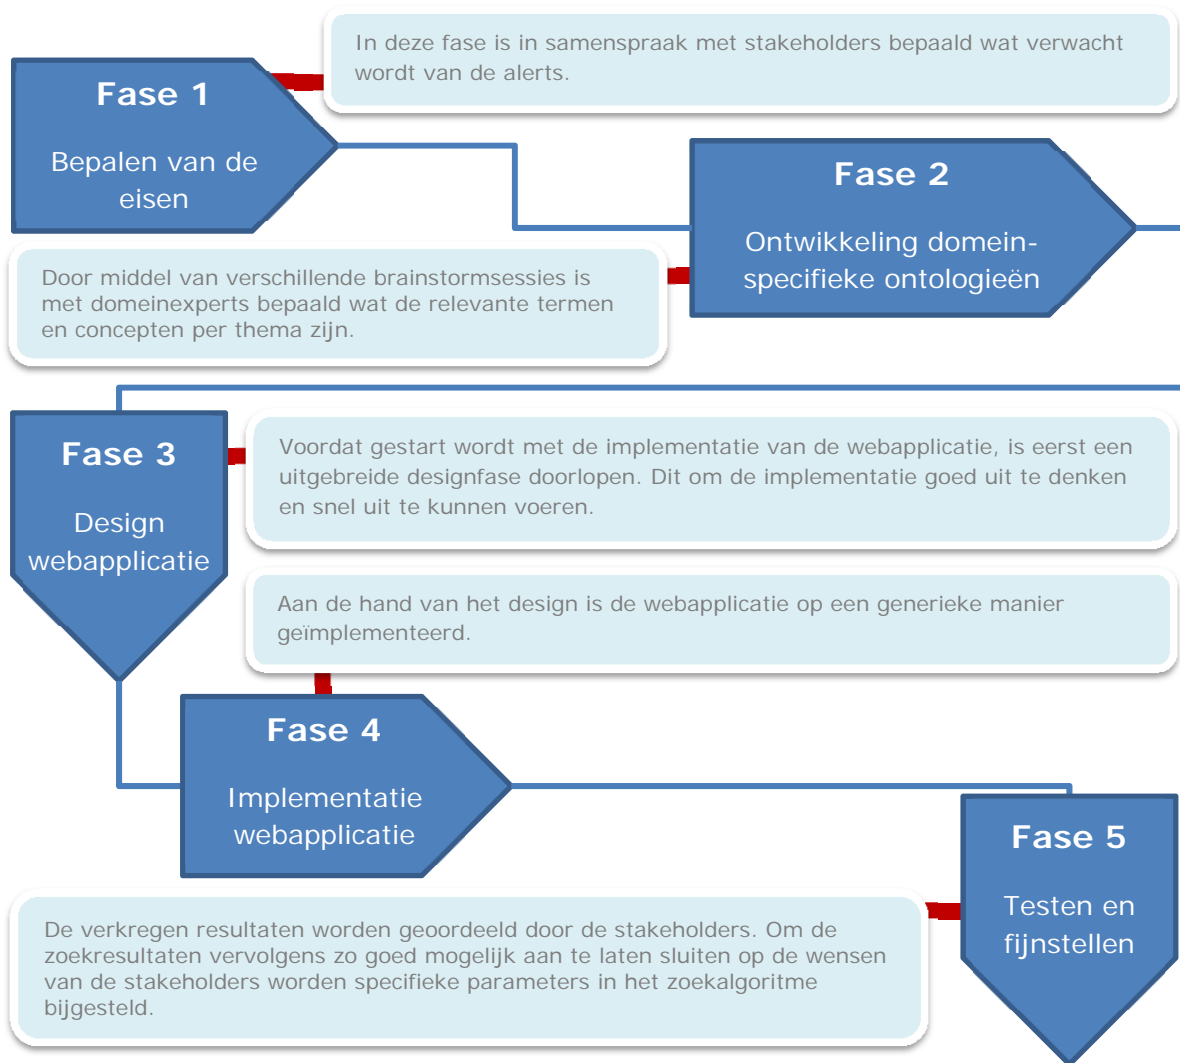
In deze fase is in samenspraak met stakeholders bepaald wat verwacht wordt van de alerts.

**Fase 1**

Bepalen van de eisen

**Fase 2**

Ontwikkeling domein-specifieke ontologieën

Door middel van verschillende brainstormsessies is met domeinexperts bepaald wat de relevante termen en concepten per thema zijn.

**Fase 3**

Design webapplicatie

Voordat gestart wordt met de implementatie van de webapplicatie, is eerst een uitgebreide designfase doorlopen. Dit om de implementatie goed uit te denken en snel uit te kunnen voeren.

Aan de hand van het design is de webapplicatie op een generieke manier geïmplementeerd.

**Fase 4**

Implementatie webapplicatie

**Fase 5**

Testen en fijnstellen

De verkregen resultaten worden geoordeeld door de stakeholders. Om de zoekresultaten vervolgens zo goed mogelijk aan te laten sluiten op de wensen van de stakeholders worden specifieke parameters in het zoekalgoritme bijgesteld.